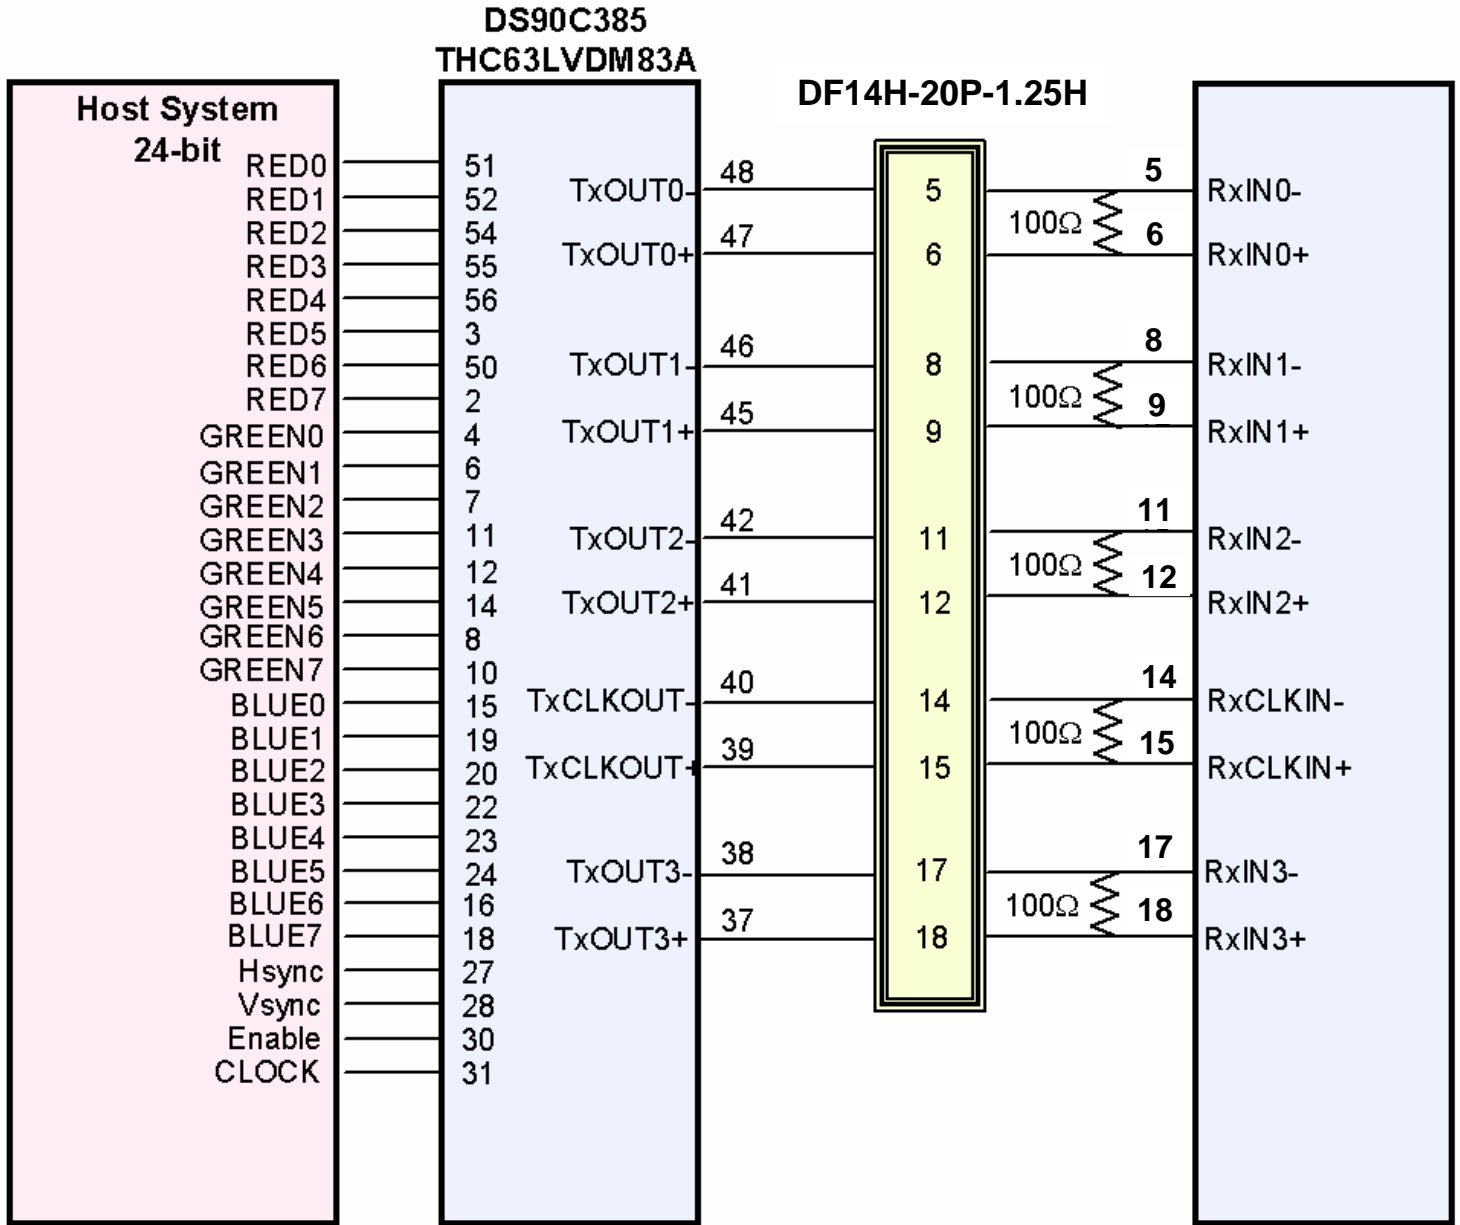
DS90C385
THC63LVDM83A

DF14H-20P-1.25H

Host System
24-bit

RED0 51
RED1 52
RED2 54
RED3 55
RED4 56
RED5 3
RED6 50
RED7 2
GREEN0 4
GREEN1 6
GREEN2 7
GREEN3 11
GREEN4 12
GREEN5 14
GREEN6 8
GREEN7 10
BLUE0 15
BLUE1 19
BLUE2 20
BLUE3 22
BLUE4 23
BLUE5 24
BLUE6 16
BLUE7 18
Hsync 27
Vsync 28
Enable 30
CLOCK 31

TxOUT0- 48 5
TxOUT0+ 47 6
TxOUT1- 46 8
TxOUT1+ 45 9
TxOUT2- 42 11
TxOUT2+ 41 12
TxCLKOUT- 40 14
TxCLKOUT+ 39 15
TxOUT3- 38 17
TxOUT3+ 37 18

5 RxIN0-
100Ω
6 RxIN0+
8 RxIN1-
100Ω
9 RxIN1+
11 RxIN2-
100Ω
12 RxIN2+
14 RxCLKIN-
100Ω
15 RxCLKIN+
17 RxIN3-
100Ω
18 RxIN3+